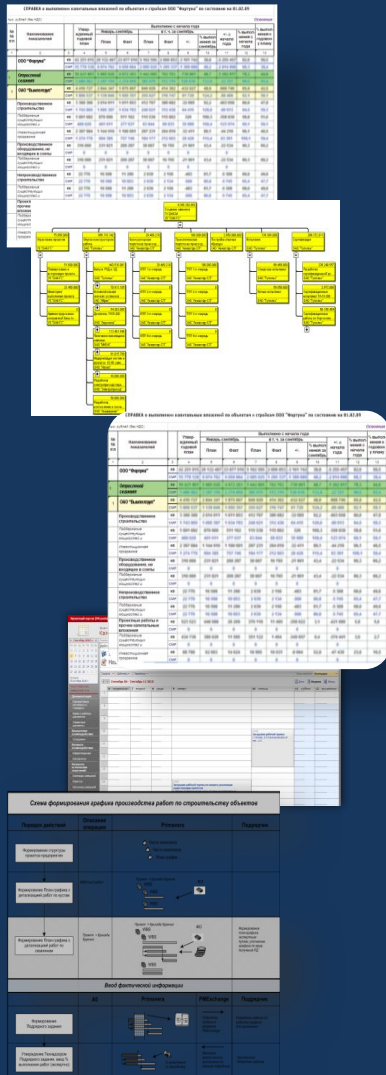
СПРАВКА о выполнении капитальных вложений по объектам с стройкам ООО "Фортуна" по состоянию на 01.02.09

Выполнено с начала года

Январь, сентябрь

План

Факт

ООО "Фортуна"

Опросный судоверн

ООО "Выполстрой"

Производственное строительство

Непроизводственное строительство

СПРАВКА о выполнении капитальных вложений по объектам с стройкам ООО "Фортуна" по состоянию на 01.02.09

Наименование показателей

Выполнено с начала года

Январь, сентябрь

План

Факт

ООО "Фортуна"

Опросный судоверн

ООО "Выполстрой"

Производственное строительство

Производственное оборудование, не входящее в сметы

Непроизводственное строительство

Прочие работы и прочие капитальные вложения

Схема формирования графика производства работ по строительству объектов

Порядок действий

Описание операции

Primavera

Подрядчик

Формирование структуры проектов предприятия

Формирование Плана-графика с детализацией работ по пускам

Формирование Плана-графика с детализацией работ по зданиям

Ввод фактической информации

Формирование Подрядного задания

Primavera

PMExchange

Подрядчик